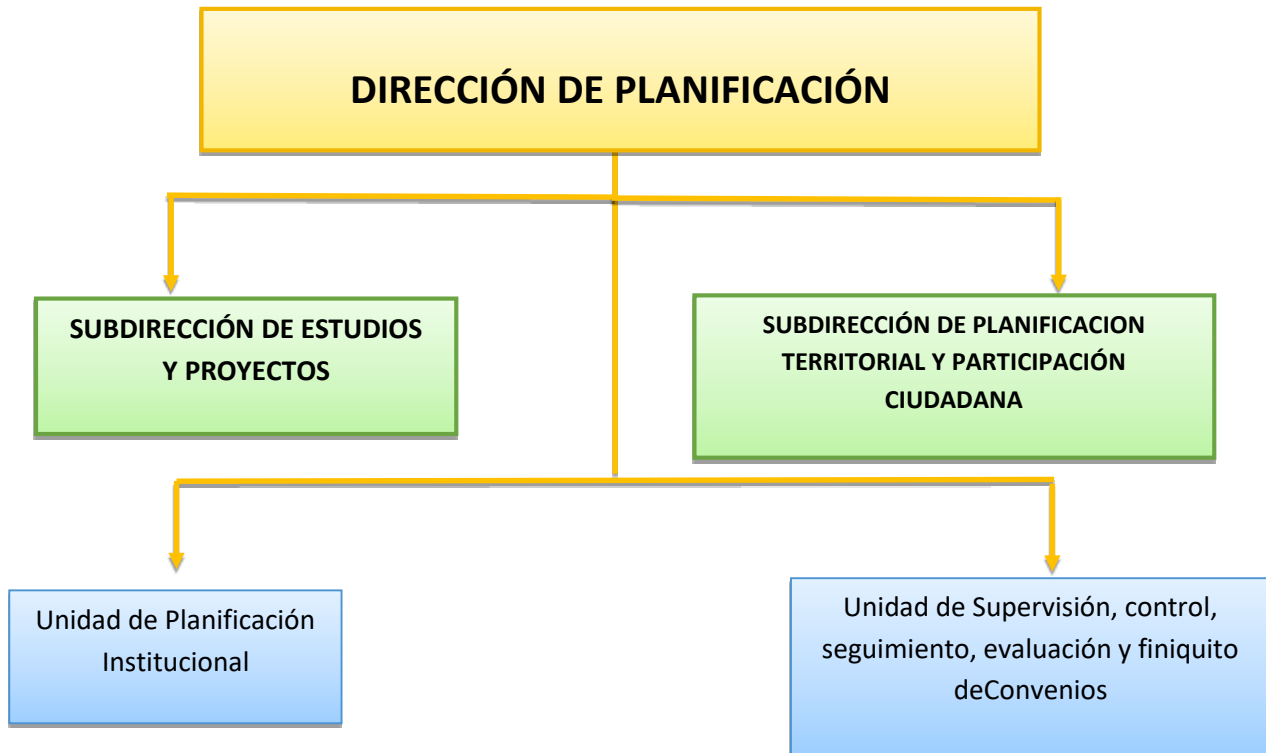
DIRECCIÓN DE PLANIFICACIÓN

SUBDIRECCIÓN DE ESTUDIOS Y PROYECTOS

SUBDIRECCIÓN DE PLANIFICACION TERRITORIAL Y PARTICIPACIÓN CIUDADANA

Unidad de Planificación Institucional

Unidad de Supervisión, control, seguimiento, evaluación y finiquito deConvenios